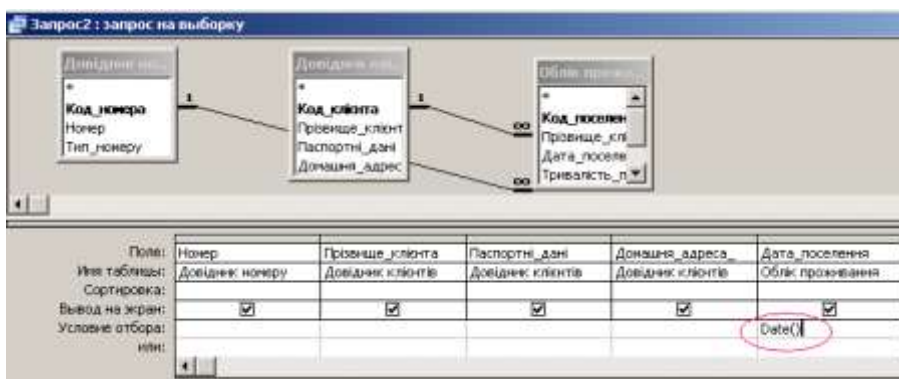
Запрос2 : запрос на выборку

Довідник но...
*
Код_номера
Номер
Тип_номеру

Довідник клі...
*
Код_клієнта
Прізвище_клієнт
Паспортні_дані
Домашня_адрес

Облік прожи...
*
Код_поселен
Прізвище_клі
Дата_поселе
Тривалість_п

1
1
∞
∞

| Поле: | Номер | Прізвище_клієнта | Паспортні_дані | Домашня_адреса_ | Дата_поселення |
|---|---|---|---|---|---|
| Имя таблицы: | Довідник номеру | Довідник клієнтів | Довідник клієнтів | Довідник клієнтів | Облік проживання |
| Сортировка: | | | | | |
| Вывод на экран: | ☑ | ☑ | ☑ | ☑ | ☑ |
| Условие отбора: | | | | | Date() |
| или: | | | | | |